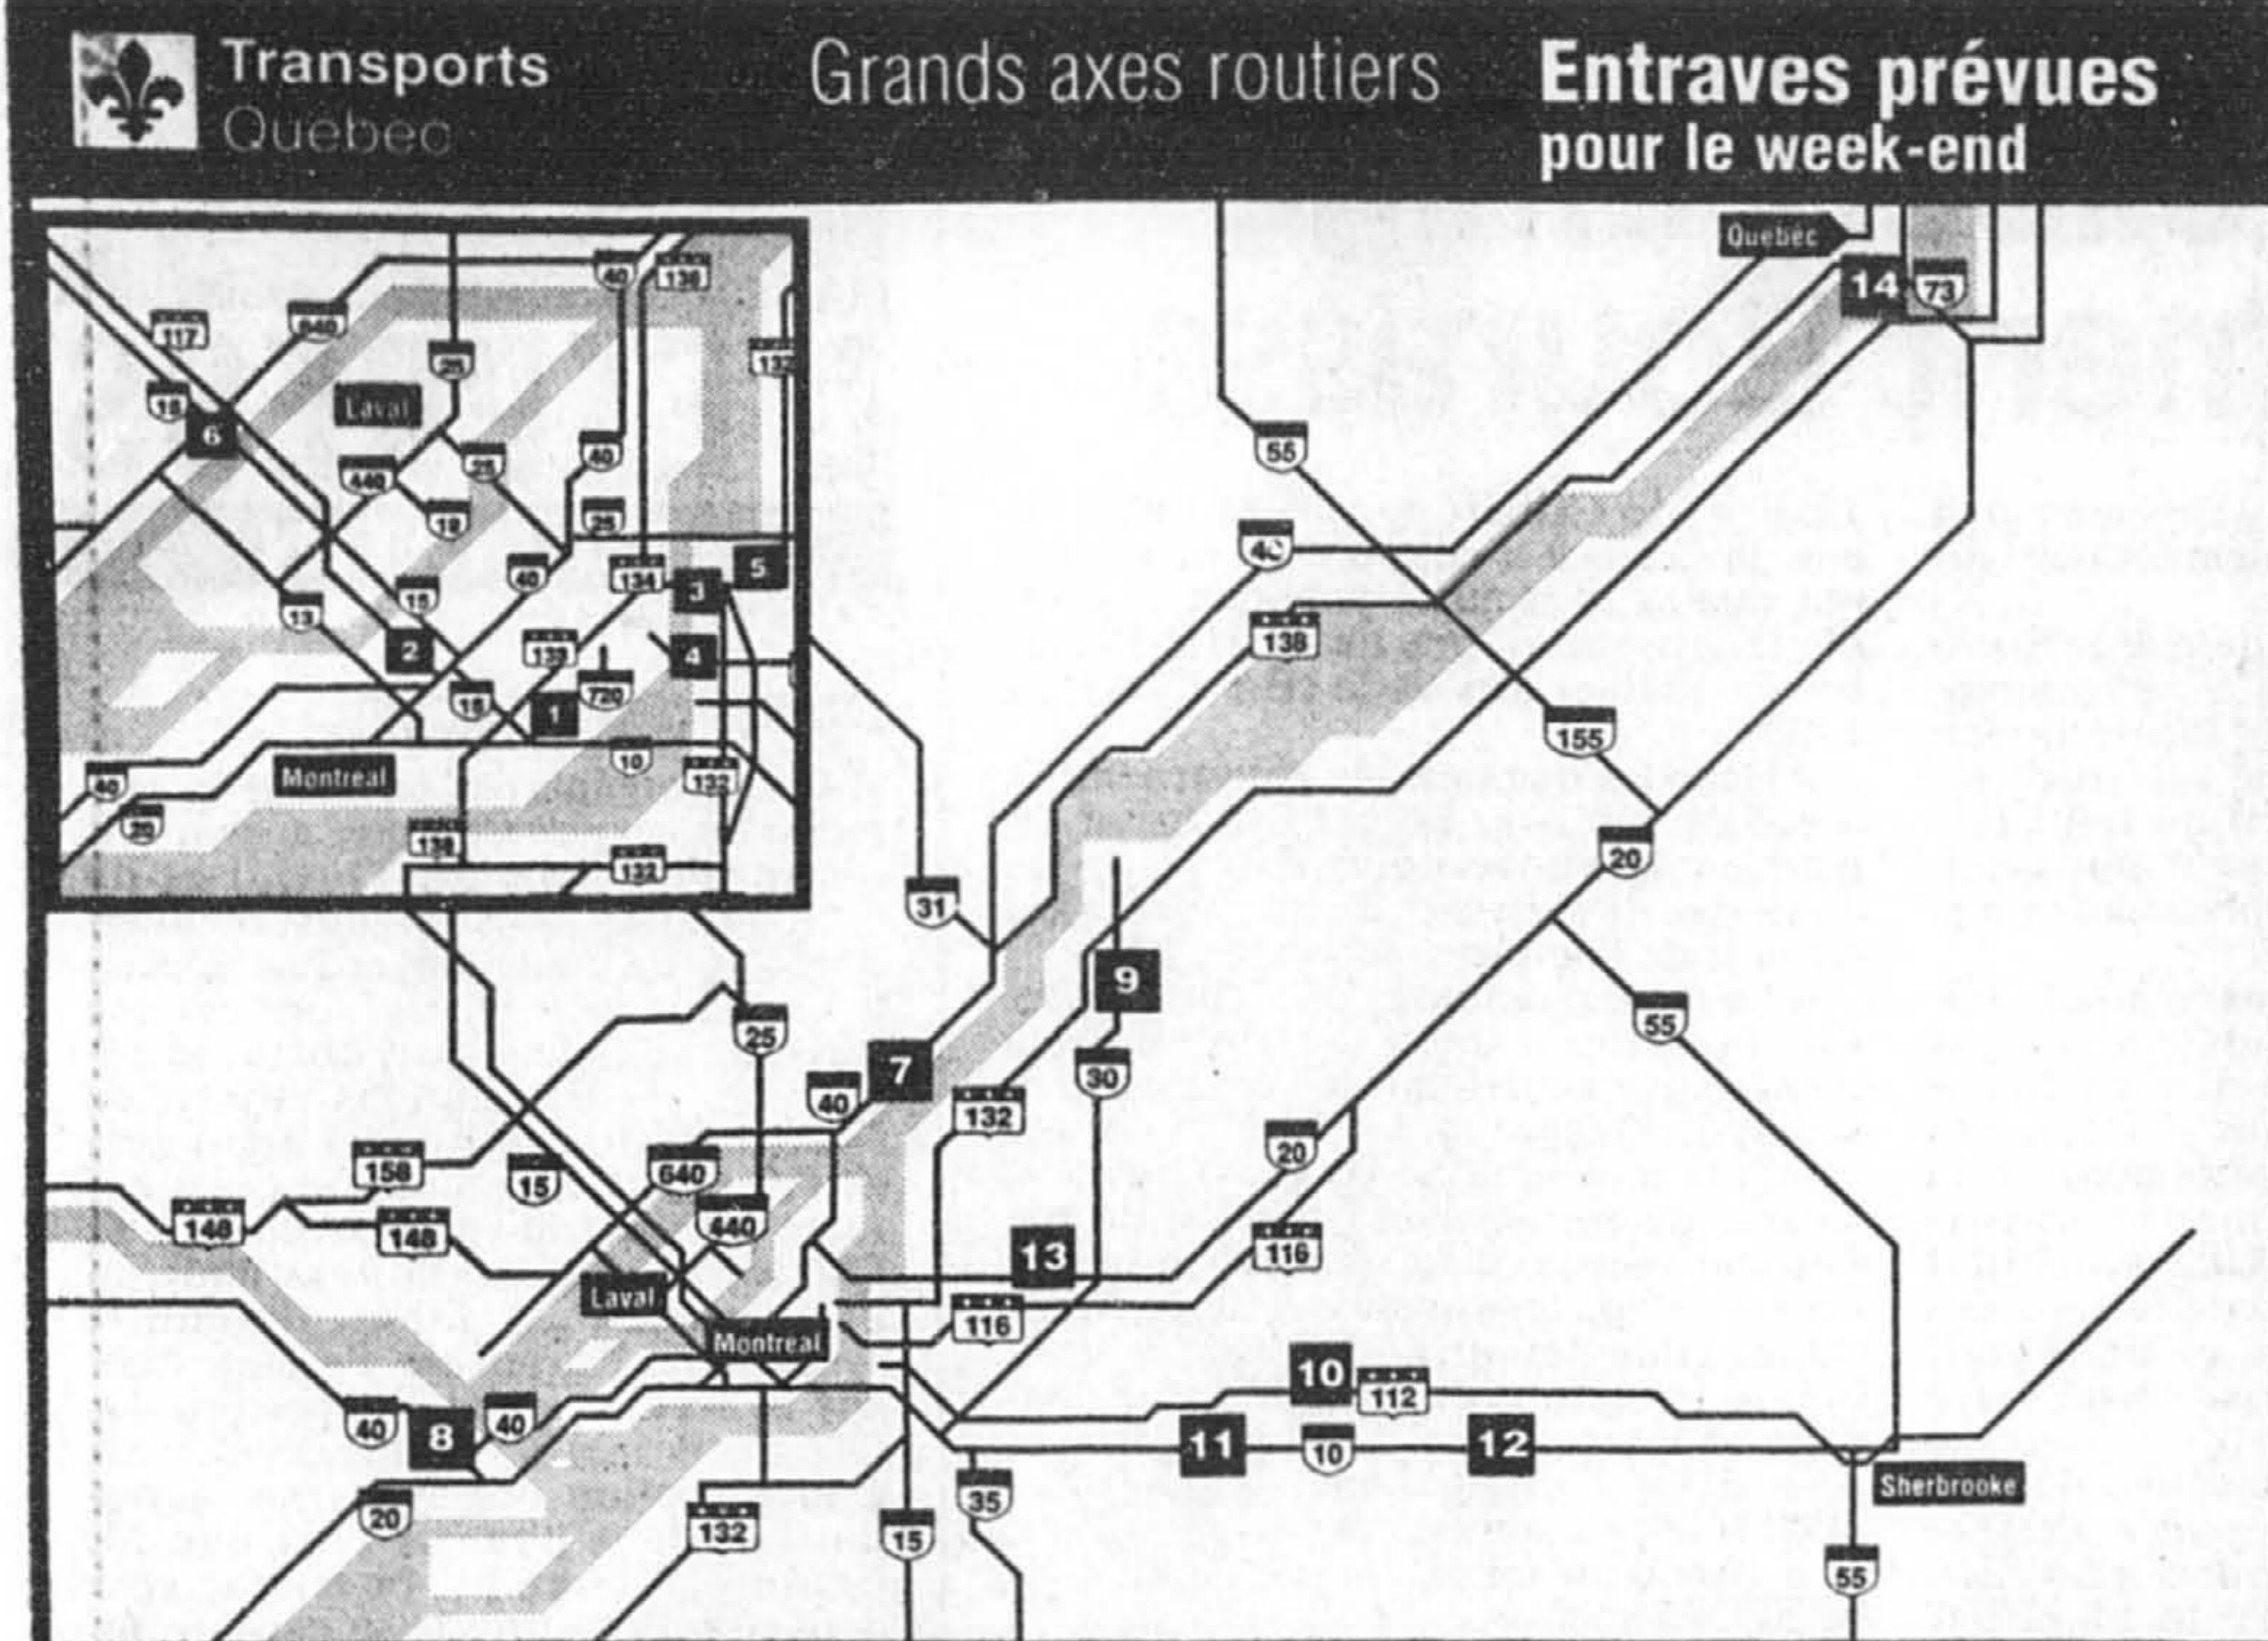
Transports Québec

Grands axes routiers

Entraves prévues pour le week-end

Québec
14
73
117
640
40
138
25
132
18
6
Laval
40
440
25
19
25
40
134
5
3
13
18
2
139
4
720
18
1
Montreal
10
40
20
132
138
132
55
40
138
155
20
31
9
55
25
7
40
30
132
20
158
15
640
148
148
440
13
116
Laval
Montreal
116
10
112
40
8
40
11
10
12
Sherbrooke
20
35
132
15
55